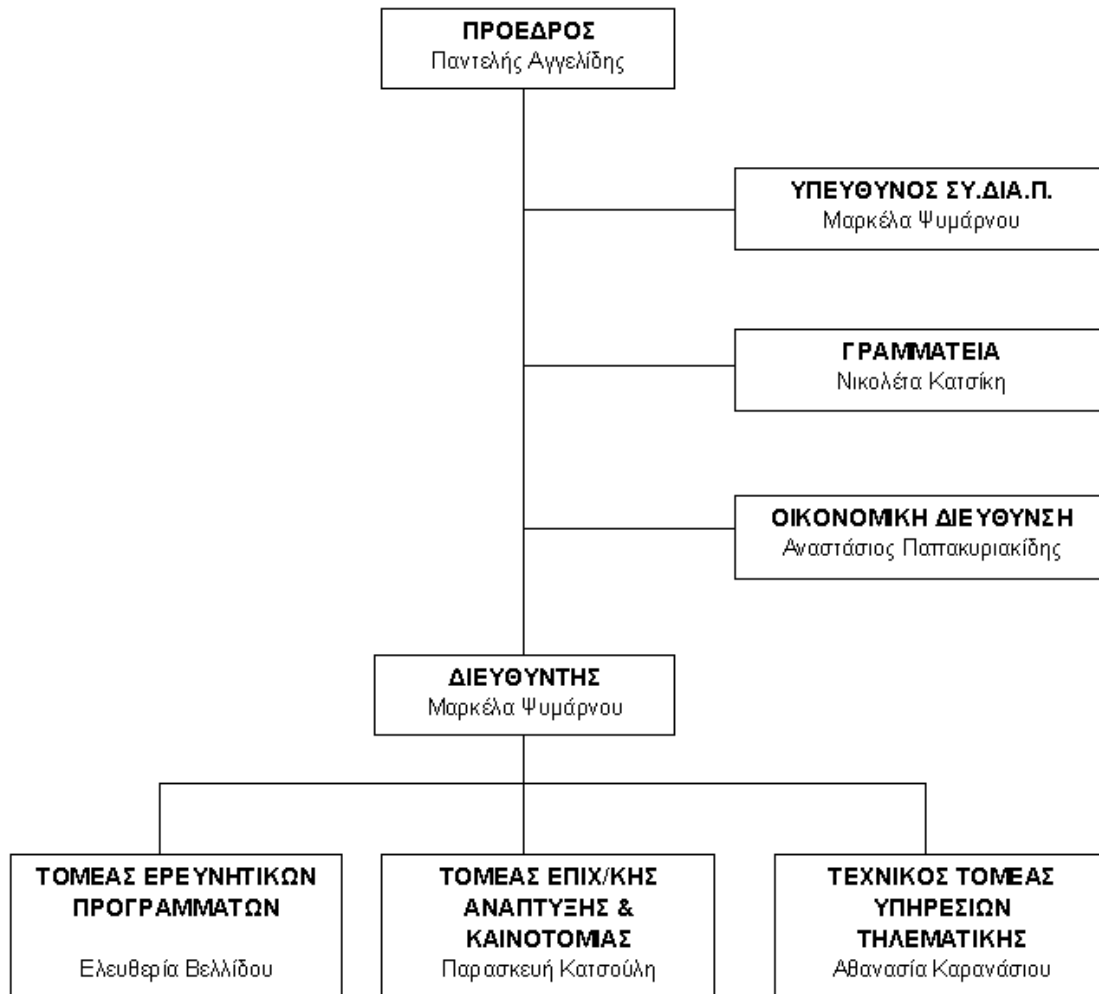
ΠΡΟΕΔΡΟΣ
Παντελής Αγγελίδης

ΥΠΕΥΘΥΝΟΣ ΣΥ.ΔΙΑ.Π.
Μαρκέλα Ψυμάρνου

ΓΡΑΜΜΑΤΕΙΑ
Νικολέτα Κατσίκη

ΟΙΚΟΝΟΜΙΚΗ ΔΙΕΥΘΥΝΣΗ
Αναστάσιος Παπακυριακίδης

ΔΙΕΥΘΥΝΤΗΣ
Μαρκέλα Ψυμάρνου

ΤΟΜΕΑΣ ΕΡΕΥΝΗΤΙΚΩΝ ΠΡΟΓΡΑΜΜΑΤΩΝ
Ελευθερία Βελλίδου

ΤΟΜΕΑΣ ΕΠΙΧ/ΚΗΣ ΑΝΑΠΤΥΞΗΣ & ΚΑΙΝΟΤΟΜΙΑΣ
Παρασκευή Κατσούλη

ΤΕΧΝΙΚΟΣ ΤΟΜΕΑΣ ΥΠΗΡΕΣΙΩΝ ΤΗΛΕΜΑΤΙΚΗΣ
Αθανασία Καρανάσιου